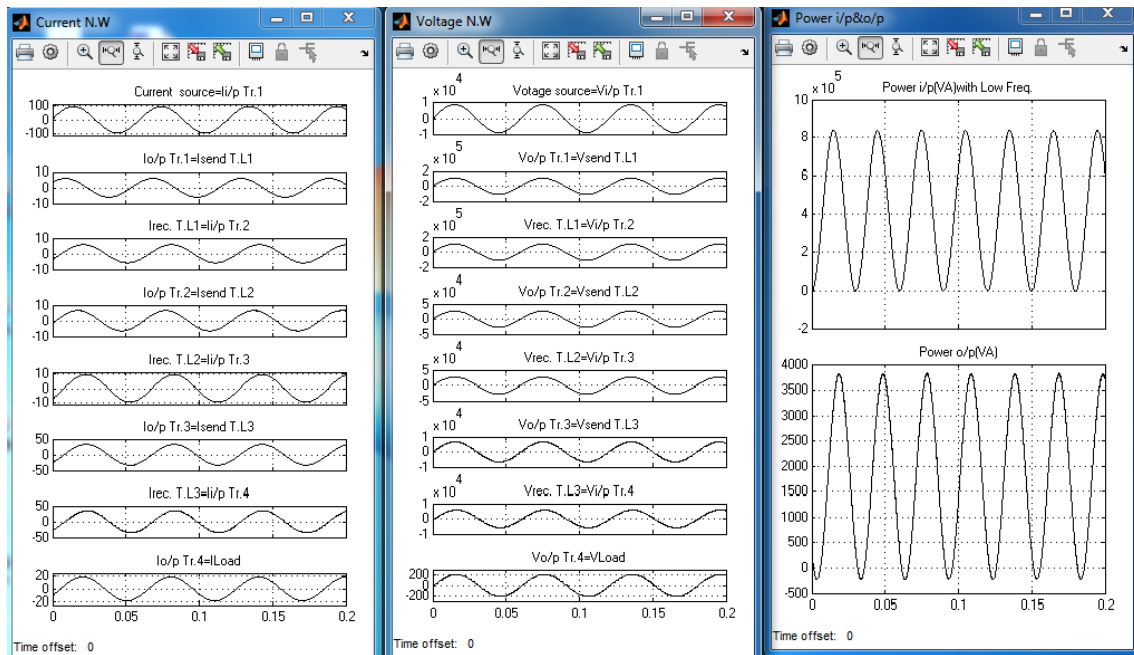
Current N.W

Current source=Ii/p Tr.1
100
0
-100

Io/p Tr.1=Isend T.L1
10
0
-10

Irec. T.L1=Ii/p Tr.2
10
0
-10

Io/p Tr.2=Isend T.L2
10
0
-10

Irec. T.L2=Ii/p Tr.3
10
0
-10

Io/p Tr.3=Isend T.L3
50
0
-50

Irec. T.L3=Ii/p Tr.4
50
0
-50

Io/p Tr.4=ILoad
20
0
-20
0 0.05 0.1 0.15 0.2

Time offset: 0

Voltage N.W

$\times 10^4$ Votage source=Vi/p Tr.1
1
0
-1

$\times 10^5$ Vo/p Tr.1=Vsend T.L1
2
0
-2

$\times 10^5$ Vrec. T.L1=Vi/p Tr.2
2
0
-2

$\times 10^4$ Vo/p Tr.2=Vsend T.L2
5
0
-5

$\times 10^4$ Vrec. T.L2=Vi/p Tr.3
5
0
-5

$\times 10^4$ Vo/p Tr.3=Vsend T.L3
1
0
-1

$\times 10^4$ Vrec. T.L3=Vi/p Tr.4
1
0
-1

Vo/p Tr.4=VLoad
200
0
-200
0 0.05 0.1 0.15 0.2

Time offset: 0

Power i/p&o/p

$\times 10^5$ Power i/p(VA)with Low Freq.
10
8
6
4
2
0
-2

Power o/p(VA)
4000
3500
3000
2500
2000
1500
1000
500
0
-500
0 0.05 0.1 0.15 0.2

Time offset: 0